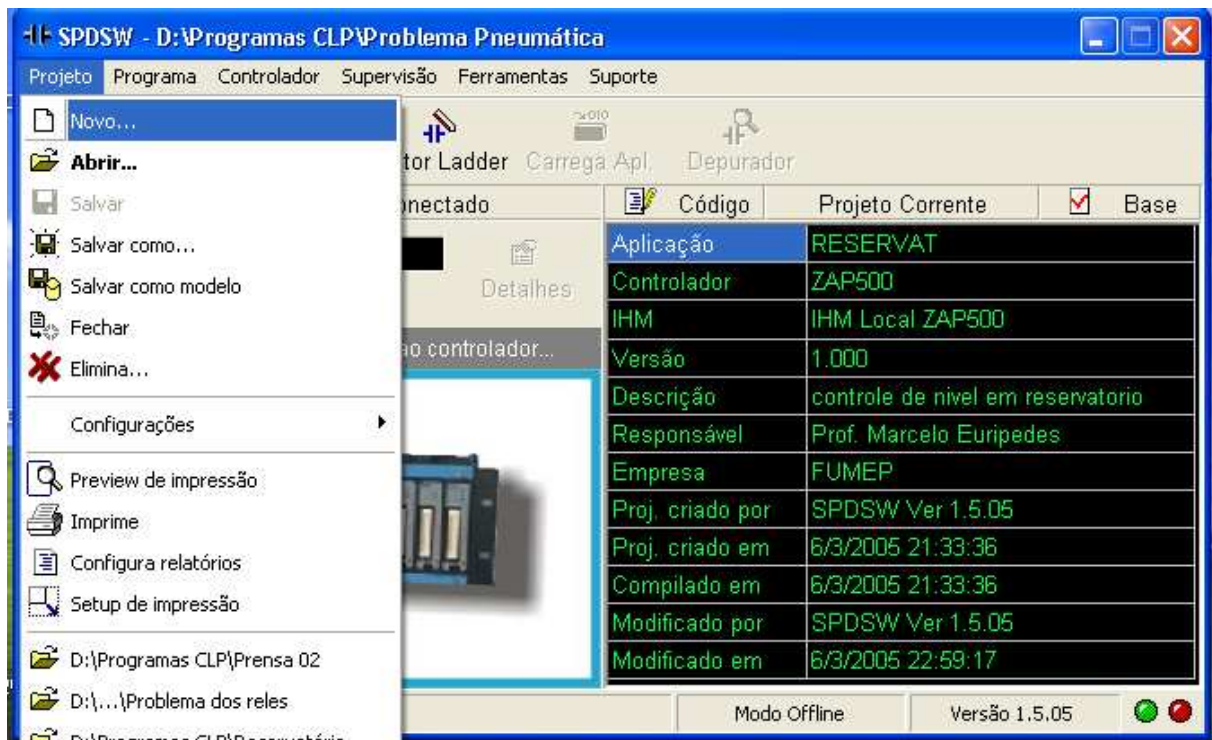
SPDSW - D:\Programas CLP\Problema Pneumática

Projeto Programa Controlador Supervisão Ferramentas Suporte

Novo...
Abrir...
Salvar
Salvar como...
Salvar como modelo
Fechar
Elimina...
Configurações
Preview de impressão
Imprime
Configura relatórios
Setup de impressão
D:\Programas CLP\Prensa 02
D:\...\Problema dos reles
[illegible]

tor Ladder Carrega Apl. Depurador

nectado

Detalhes

io controlador...

| Código | Projeto Corrente | Base |
|---|---|---|
| Aplicação | RESERVAT | |
| Controlador | ZAP500 | |
| IHM | IHM Local ZAP500 | |
| Versão | 1.000 | |
| Descrição | controle de nivel em reservatorio | |
| Responsável | Prof. Marcelo Euripedes | |
| Empresa | FUMEP | |
| Proj. criado por | SPDSW Ver 1.5.05 | |
| Proj. criado em | 6/3/2005 21:33:36 | |
| Compilado em | 6/3/2005 21:33:36 | |
| Modificado por | SPDSW Ver 1.5.05 | |
| Modificado em | 6/3/2005 22:59:17 | |

Modo Offline Versão 1.5.05